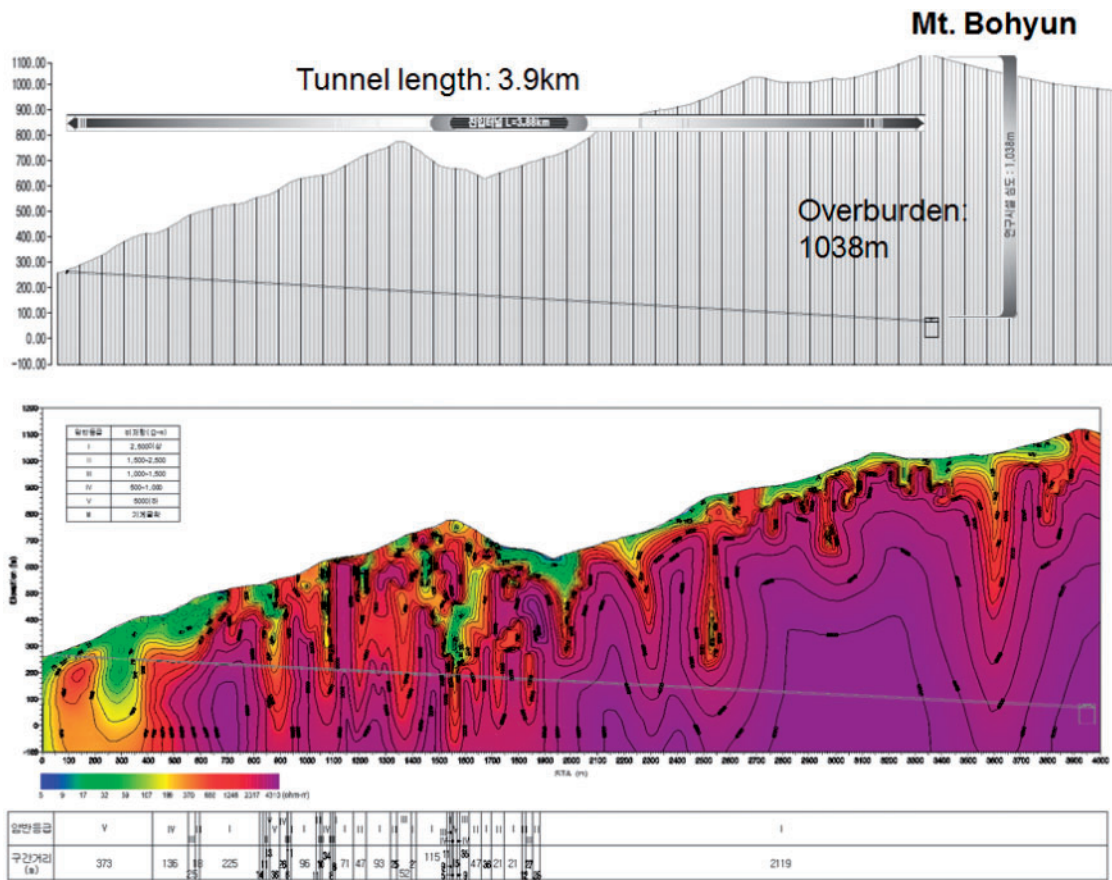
Mt. Bohyun

Tunnel length: 3.9km

Overburden: 1038m

1100.00
1000.00
900.00
800.00
700.00
600.00
500.00
400.00
300.00
200.00
100.00
0.00
-100.00

| 암반등급 | 비저항(Ω-m) |
|---|---|
| I | 2,500이상 |
| II | 1,500~2,500 |
| III | 1,000~1,500 |
| IV | 500~1,000 |
| V | 500미만 |
| ▮ | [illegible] |

Elevation (m)

0 100 200 300 400 500 600 700 800 900 1000 1100 1200 1300 1400 1500 1600 1700 1800 1900 2000 2100 2200 2300 2400 2500 2600 2700 2800 2900 3000 3100 3200 3300 3400 3500 3600 3700 3800 3900 4000

STA (m)

5 9 17 32 59 107 198 370 680 1248 2317 4310 (ohm-m)

| 암반등급 | V | IV | II | I | V | IV | I | IV | I | I | I | III | I | I | I | I | I | I |
|---|---|---|---|---|---|---|---|---|---|---|---|---|---|---|---|---|---|---|
| 구간거리 (m) | 373 | 136 | 18 25 | 225 | 13 14 | 36 | 96 | 71 | 47 | 93 | 52 | 115 | 36 | 47 | 21 | 21 | 12 | 2119 |